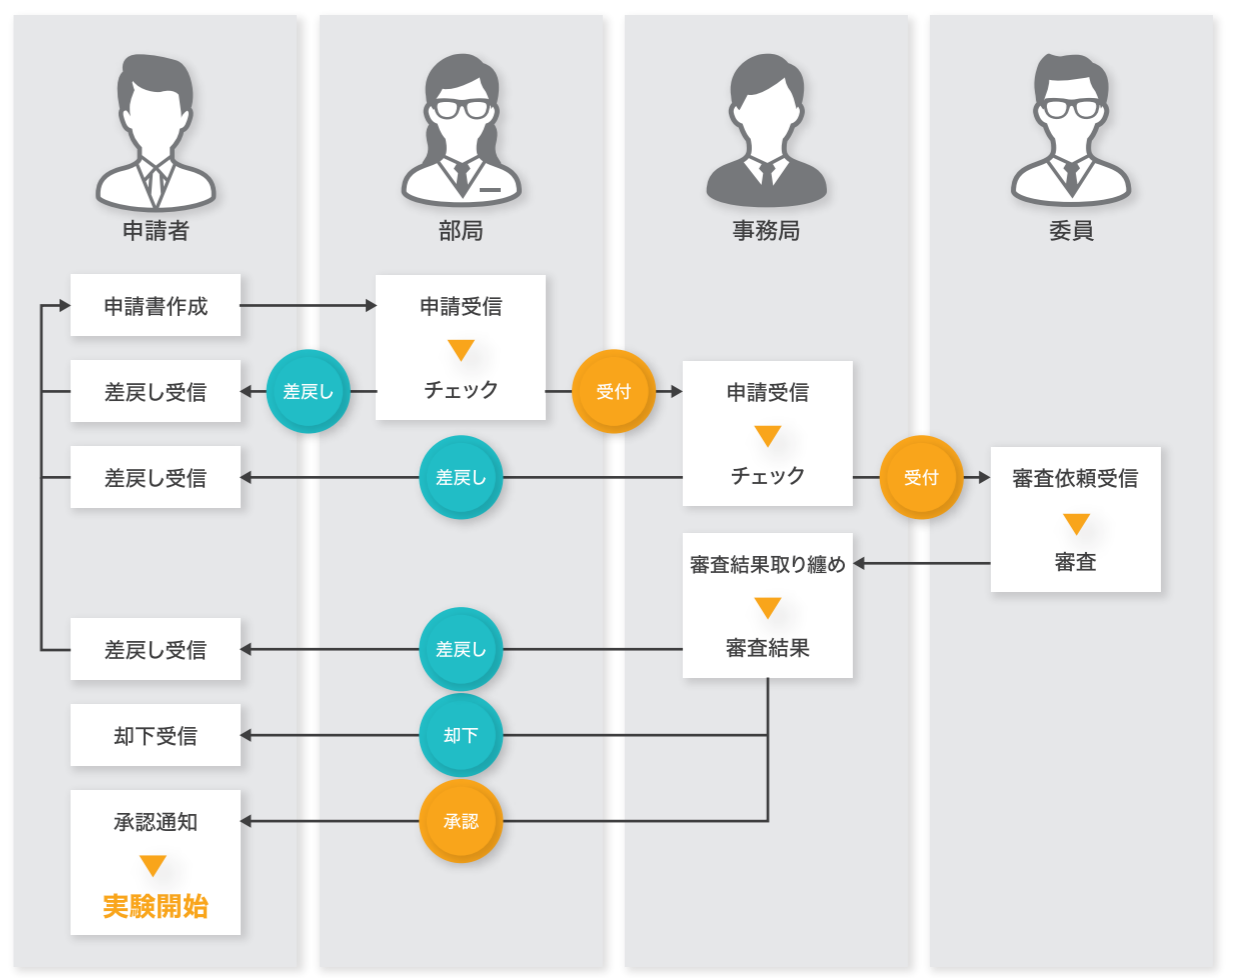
申請者

部局

事務局

委員

申請書作成

申請受信

チェック

差戻し

差戻し受信

受付

申請受信

チェック

差戻し受信

差戻し

受付

審査依頼受信

審査

審査結果取り纏め

審査結果

差戻し受信

差戻し

却下受信

却下

承認通知

承認

実験開始